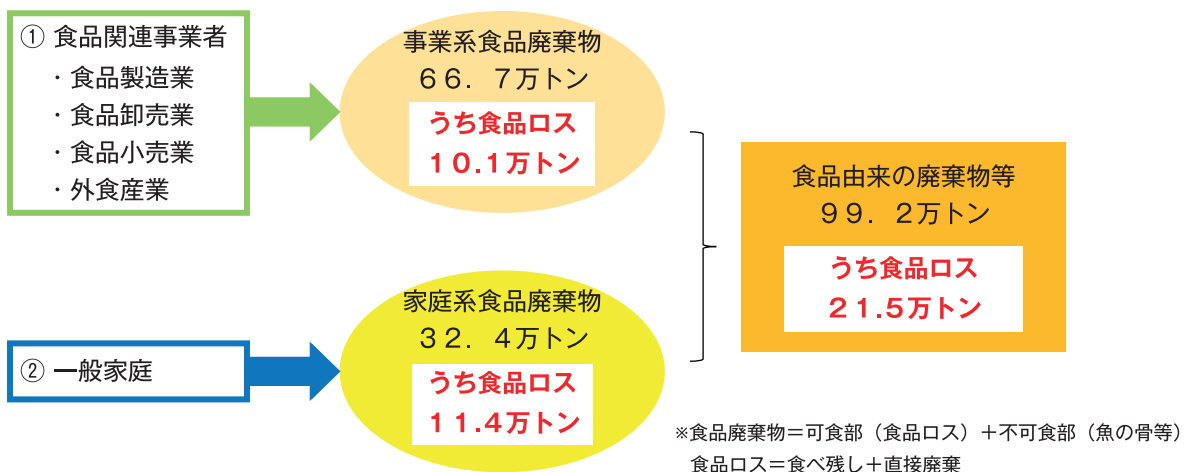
① 食品関連事業者
・食品製造業
・食品卸売業
・食品小売業
・外食産業

② 一般家庭

事業系食品廃棄物
６６．７万トン
うち食品ロス
１０.１万トン

家庭系食品廃棄物
３２．４万トン
うち食品ロス
１１.４万トン

食品由来の廃棄物等
９９．２万トン
うち食品ロス
２１.５万トン

※食品廃棄物＝可食部（食品ロス）＋不可食部（魚の骨等）
食品ロス＝食べ残し＋直接廃棄